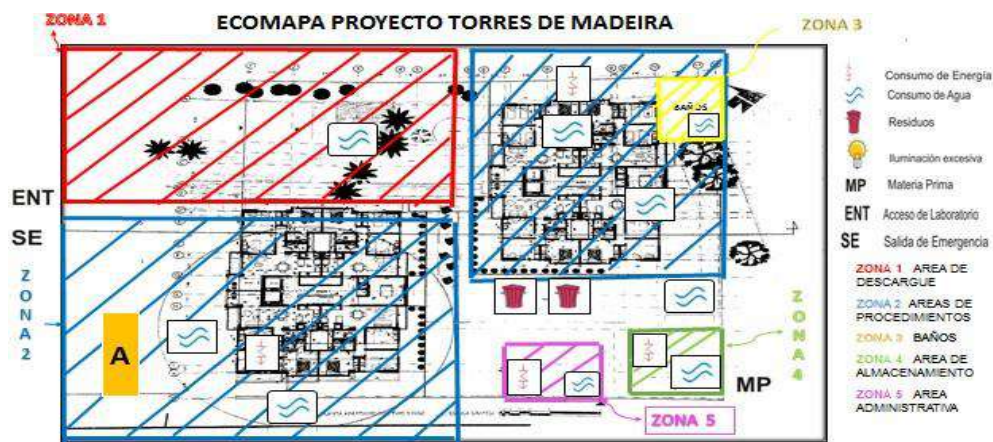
ZONA 1

ECOMAPA PROYECTO TORRES DE MADEIRA

ZONA 3

BAÑOS

ENT

SE

ZONA 2

A

MP

ZONA 4

ZONA 5

Consumo de Energía
Consumo de Agua
Residuos
Iluminación excesiva
MP Materia Prima
ENT Acceso de Laboratorio
SE Salida de Emergencia

ZONA 1 AREA DE DESCARGUE
ZONA 2 AREAS DE PROCEDIMIENTOS
ZONA 3 BAÑOS
ZONA 4 AREA DE ALMACENAMIENTO
ZONA 5 AREA ADMINISTRATIVA